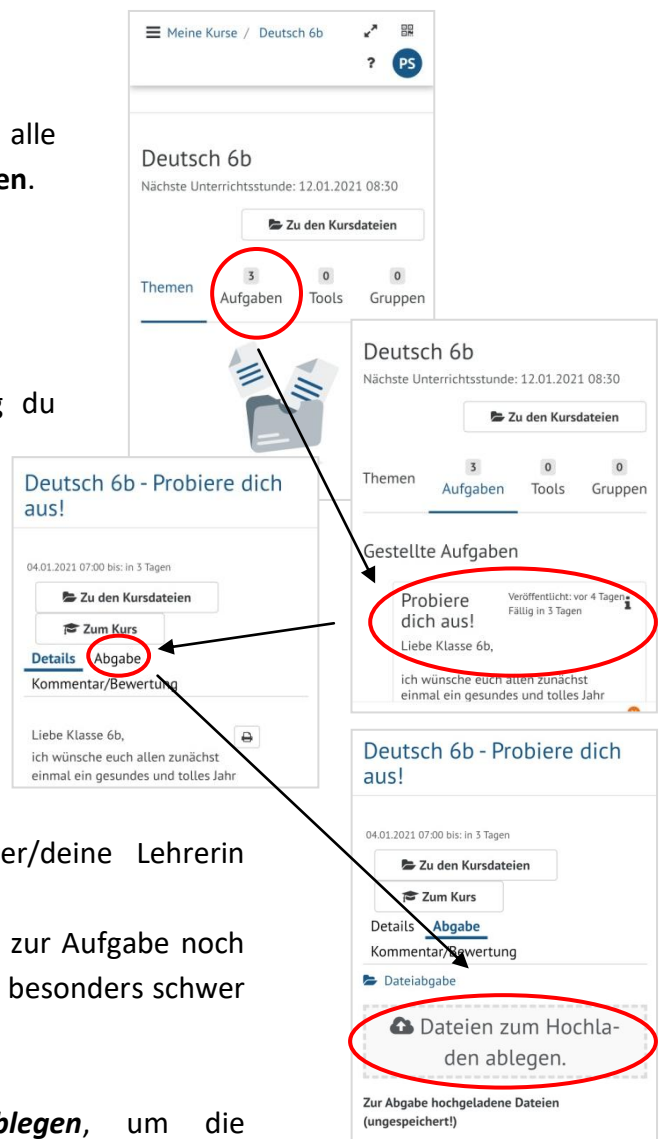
alle
en.

g du

er/deine Lehrerin

zur Aufgabe noch
besonders schwer

blegen, um die

Meine Kurse / Deutsch 6b

?
PS

Deutsch 6b
Nächste Unterrichtsstunde: 12.01.2021 08:30

Zu den Kursdateien

Themen
3
Aufgaben
0
Tools
0
Gruppen

Deutsch 6b
Nächste Unterrichtsstunde: 12.01.2021 08:30

Zu den Kursdateien

Themen
3
Aufgaben
0
Tools
0
Gruppen

Gestellte Aufgaben

Probiere dich aus!
Veröffentlicht: vor 4 Tagen
Fällig in 3 Tagen
Liebe Klasse 6b,

ich wünsche euch allen zunächst einmal ein gesundes und tolles Jahr

Deutsch 6b - Probiere dich aus!

04.01.2021 07:00 bis: in 3 Tagen

Zu den Kursdateien

Zum Kurs

Details Abgabe
Kommentar/Bewertung

Liebe Klasse 6b,
ich wünsche euch allen zunächst einmal ein gesundes und tolles Jahr

Deutsch 6b - Probiere dich aus!

04.01.2021 07:00 bis: in 3 Tagen

Zu den Kursdateien

Zum Kurs

Details Abgabe
Kommentar/Bewertung

Dateiabgabe

Dateien zum Hochladen ablegen.

Zur Abgabe hochgeladene Dateien (ungespeichert!)